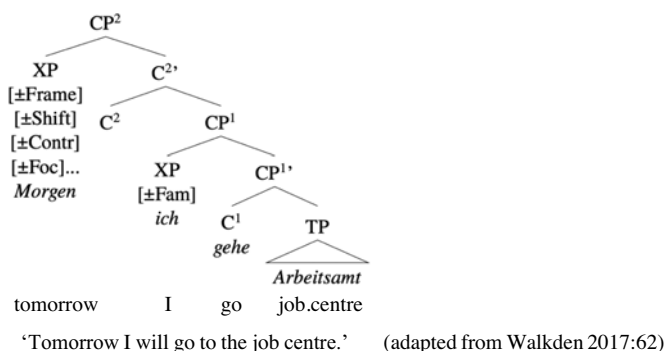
CP$^2$

XP [±Frame] [±Shift] [±Contr] [±Foc]... *Morgen*

C$^{2'}$

C$^2$

CP$^1$

XP [±Fam] *ich*

CP$^{1'}$

C$^1$ *gehe*

TP

*Arbeitsamt*

tomorrow I go job.centre

'Tomorrow I will go to the job centre.' (adapted from Walkden 2017:62)